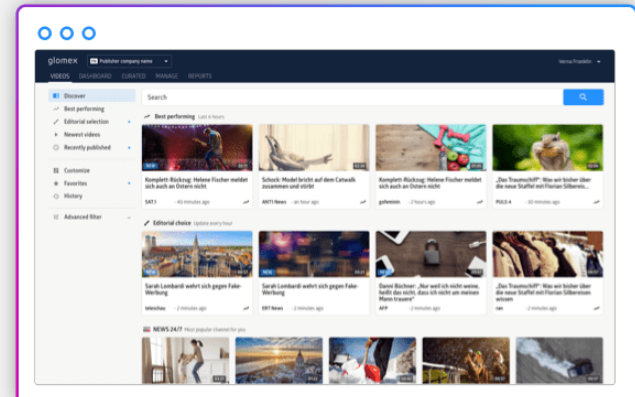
glomex Publisher company name

VIDEOS DASHBOARD CURATED MANAGE REPORTS

Verna Franklin

Discover
Best performing
Editorial selection
Newest videos
Recently published
Customize
Favorites
History
Advanced filter

Search

Best performing Last 6 hours

Komplett-Rückzug: Helene Fischer meldet sich auch an Ostern nicht
SAT.1 · 40 minutes ago

Schock: Model bricht auf dem Catwalk zusammen und stirbt
ANTI News · an hour ago

Komplett-Rückzug: Helene Fischer meldet sich auch an Ostern nicht
gofemin · 2 hours ago

„Das Traumschiff": Was wir bisher über die neue Staffel mit Florian Silbereis...
PULS 4 · 30 minutes ago

Editorial choice Update every hour

Sarah Lombardi wehrt sich gegen Fake-Werbung
teleschau · 2 minutes ago

Sarah Lombardi wehrt sich gegen Fake-Werbung
ANTI News · 2 minutes ago

Daniel Büchner: „Nur weil ich nicht weine, heißt das nicht, dass ich nicht um meinen Mann trauere"
AFP · 2 minutes ago

„Das Traumschiff": Was wir bisher über die neue Staffel mit Florian Silbereisen wissen
ran · 2 minutes ago

NEWS 24/7 Most popular channel for you